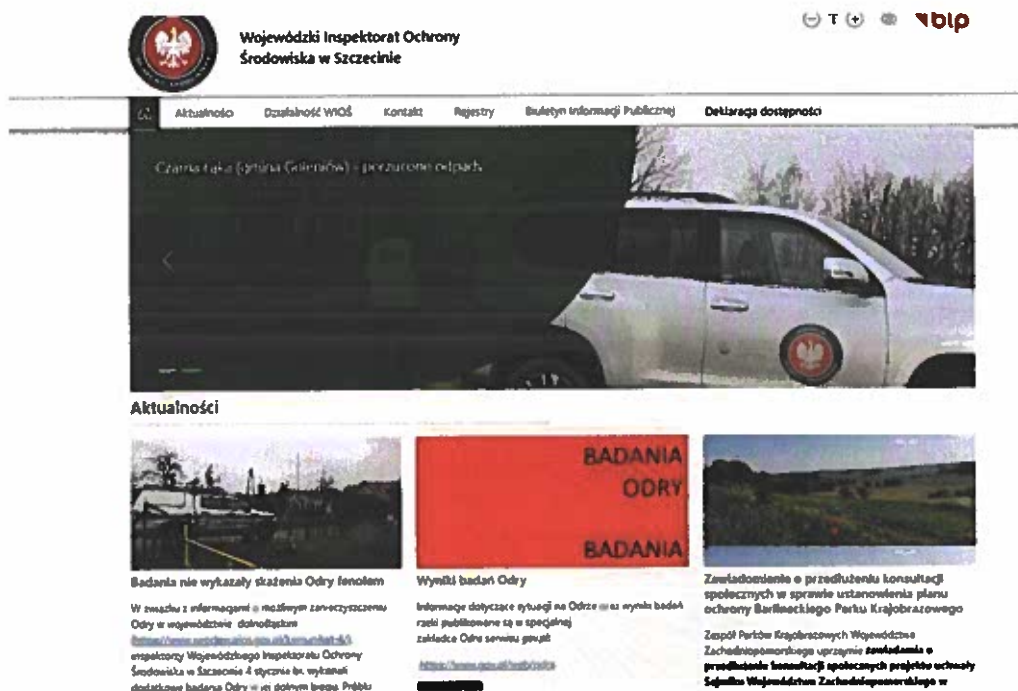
Wojewódzki Inspektorat Ochrony Środowiska w Szczecinie

T bip

Aktualności Działalność WIOŚ Kontakt Rejestry Biuletyn Informacji Publicznej Deklaracja dostępności

Czarna Łąka (gmina Goleniów) - porzucone odpady

Aktualności

Badania nie wykazały skażenia Odry fenolem

W związku z informacjami o możliwym zanieczyszczeniu Odry w województwie dolnośląskim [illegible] inspektorzy Wojewódzkiego Inspektoratu Ochrony Środowiska w Szczecinie 4 stycznia br. wykonali dodatkowe badania Odry w jej dolnym biegu. Próbki

BADANIA ODRY

BADANIA

Wyniki badań Odry

Informacje dotyczące sytuacji na Odrze oraz wyniki badań rzeki publikowane są w specjalnej zakładce Odra serwisu gov.pl

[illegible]

Zawiadomienie o przedłużeniu konsultacji społecznych w sprawie ustanowienia planu ochrony Barlineckiego Parku Krajobrazowego

Zespół Parków Krajobrazowych Województwa Zachodniopomorskiego uprzejmie zawiadamia o przedłużeniu konsultacji społecznych projektu uchwały Sejmiku Województwa Zachodniopomorskiego w